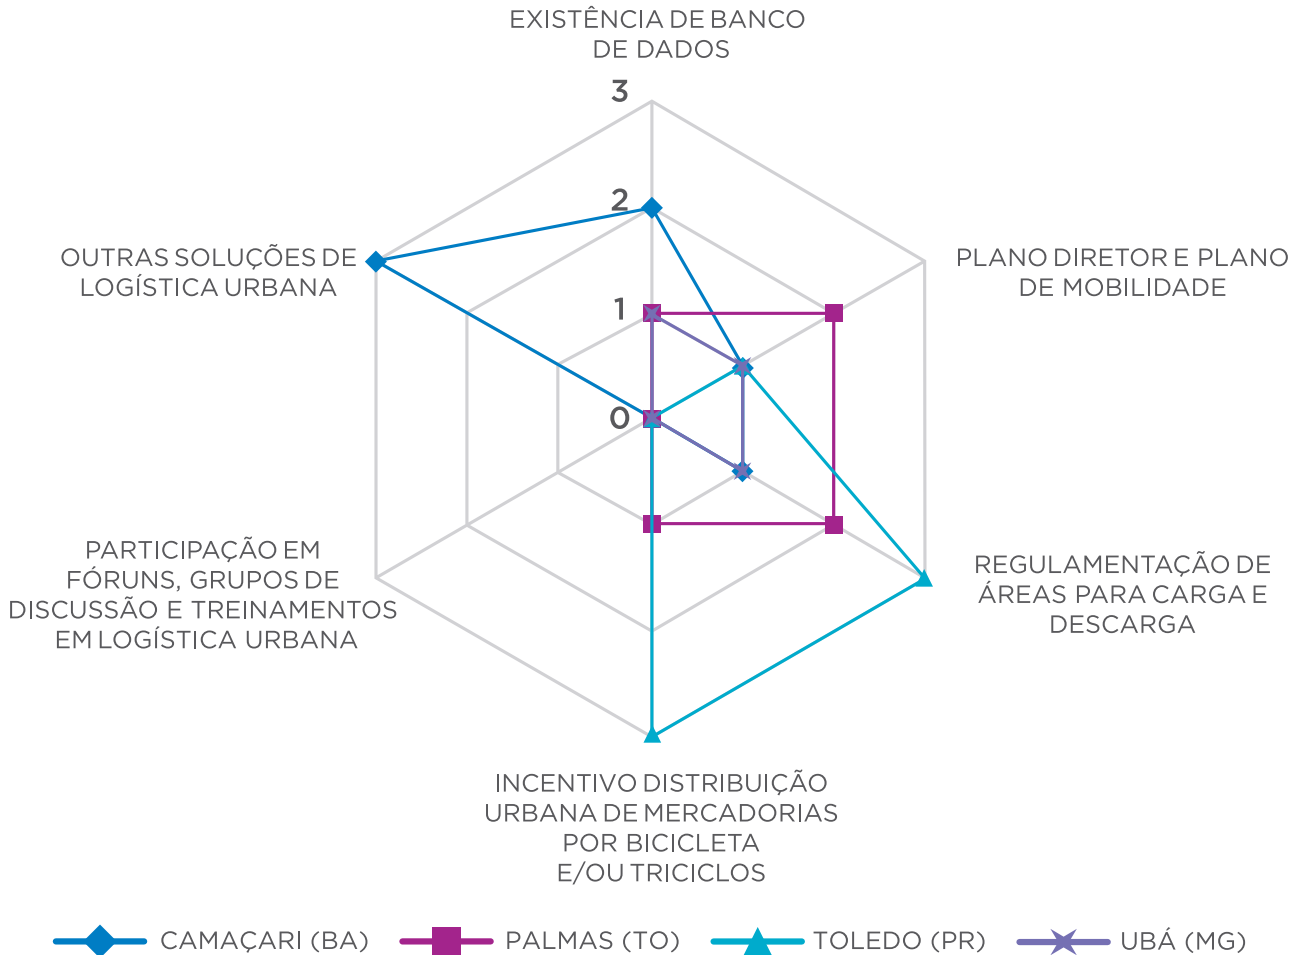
EXISTÊNCIA DE BANCO DE DADOS

3

2

1

0

PLANO DIRETOR E PLANO DE MOBILIDADE

REGULAMENTAÇÃO DE ÁREAS PARA CARGA E DESCARGA

INCENTIVO DISTRIBUIÇÃO URBANA DE MERCADORIAS POR BICICLETA E/OU TRICICLOS

PARTICIPAÇÃO EM FÓRUNS, GRUPOS DE DISCUSSÃO E TREINAMENTOS EM LOGÍSTICA URBANA

OUTRAS SOLUÇÕES DE LOGÍSTICA URBANA

CAMAÇARI (BA)
PALMAS (TO)
TOLEDO (PR)
UBÁ (MG)